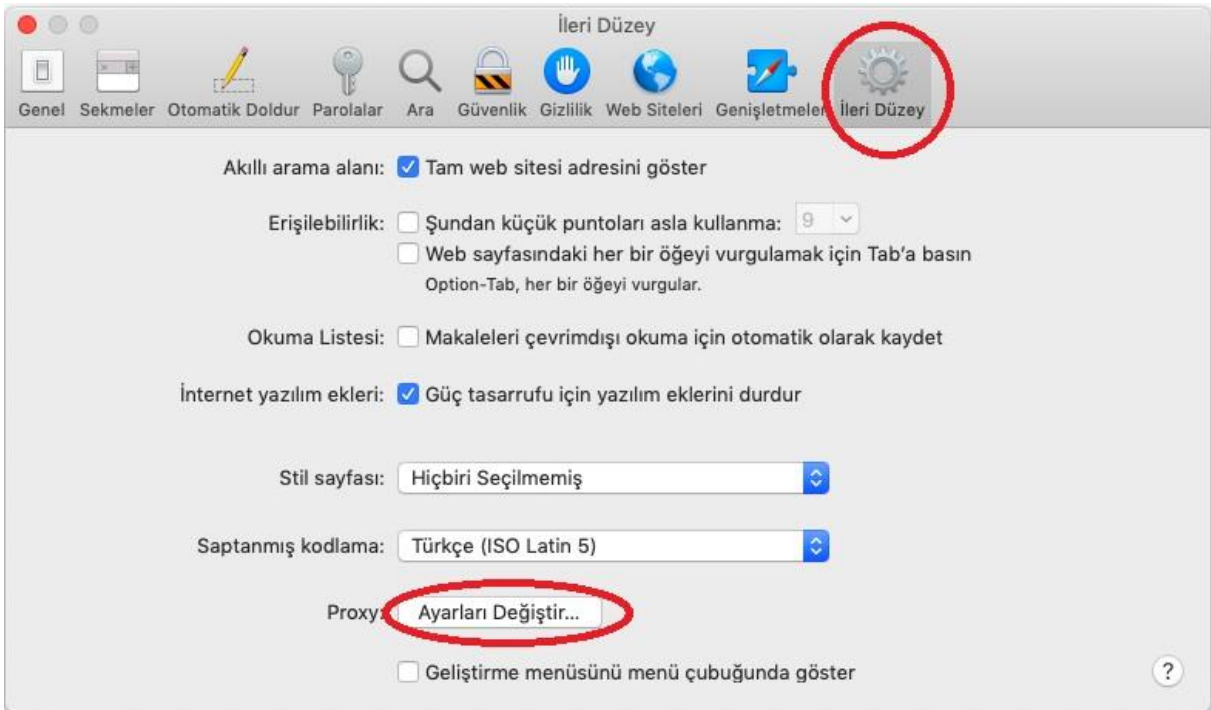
İleri Düzey

Genel Sekmeler Otomatik Doldur Parolalar Ara Güvenlik Gizlilik Web Siteleri Genişletmeler İleri Düzey

Akıllı arama alanı: Tam web sitesi adresini göster

Erişilebilirlik: Şundan küçük puntoları asla kullanma: 9

Web sayfasındaki her bir öğeyi vurgulamak için Tab'a basın

Option-Tab, her bir öğeyi vurgular.

Okuma Listesi: Makaleleri çevrimdışı okuma için otomatik olarak kaydet

İnternet yazılım ekleri: Güç tasarrufu için yazılım eklerini durdur

Stil sayfası: Hiçbiri Seçilmemiş

Saptanmış kodlama: Türkçe (ISO Latin 5)

Proxy: Ayarları Değiştir...

Geliştirme menüsünü menü çubuğunda göster

?